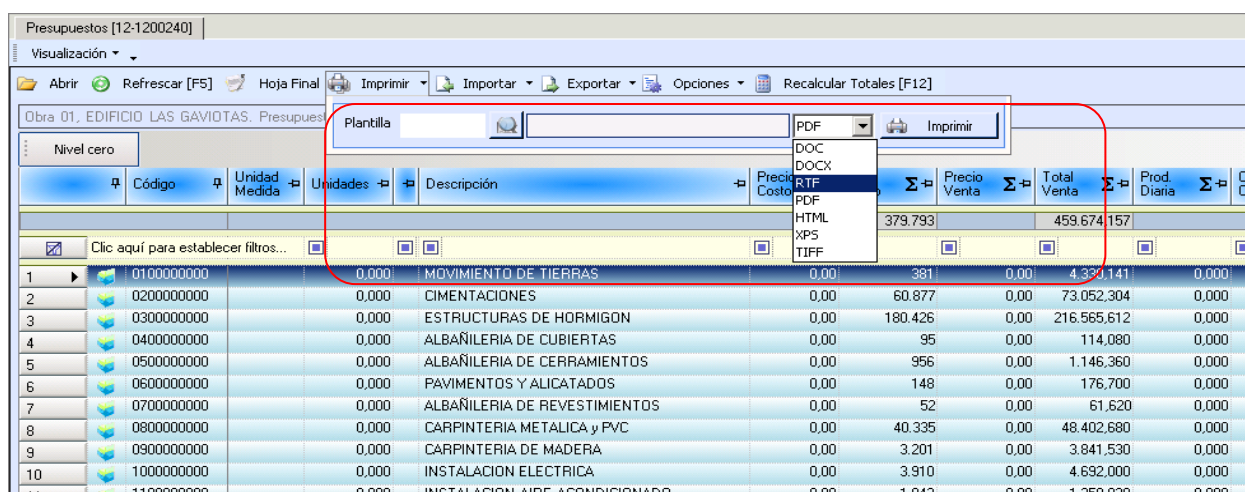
Presupuestos [12-1200240]

Visualización ▾

Abrir Refrescar [F5] Hoja Final Imprimir ▾ Importar ▾ Exportar ▾ Opciones ▾ Recalcular Totales [F12]

Obra 01, EDIFICIO LAS GAVIOTAS. Presupues

Nivel cero

Plantilla PDF Imprimir

DOC
DOCX
RTF
PDF
HTML
XPS
TIFF

| | Código | Unidad Medida | Unidades | Descripción | Precio Costo | Σ | Precio Venta | Σ | Total Venta | Σ | Prod. Diaria | Σ |
|---|---|---|---|---|---|---|---|---|---|---|---|---|
| | | | | | | 379.793 | | | 459.674,157 | | | |
| | Clic aquí para establecer filtros... | | | | | | | | | | | |
| 1 | 0100000000 | | 0,000 | MOVIMIENTO DE TIERRAS | 0,00 | 381 | | 0,00 | 4.330,141 | | 0,000 | |
| 2 | 0200000000 | | 0,000 | CIMENTACIONES | 0,00 | 60.877 | | 0,00 | 73.052,304 | | 0,000 | |
| 3 | 0300000000 | | 0,000 | ESTRUCTURAS DE HORMIGON | 0,00 | 180.426 | | 0,00 | 216.565,612 | | 0,000 | |
| 4 | 0400000000 | | 0,000 | ALBAÑILERIA DE CUBIERTAS | 0,00 | 95 | | 0,00 | 114,080 | | 0,000 | |
| 5 | 0500000000 | | 0,000 | ALBAÑILERIA DE CERRAMIENTOS | 0,00 | 956 | | 0,00 | 1.146,360 | | 0,000 | |
| 6 | 0600000000 | | 0,000 | PAVIMENTOS Y ALICATADOS | 0,00 | 148 | | 0,00 | 176,700 | | 0,000 | |
| 7 | 0700000000 | | 0,000 | ALBAÑILERIA DE REVESTIMIENTOS | 0,00 | 52 | | 0,00 | 61,620 | | 0,000 | |
| 8 | 0800000000 | | 0,000 | CARPINTERIA METALICA y PVC | 0,00 | 40.335 | | 0,00 | 48.402,680 | | 0,000 | |
| 9 | 0900000000 | | 0,000 | CARPINTERIA DE MADERA | 0,00 | 3.201 | | 0,00 | 3.841,530 | | 0,000 | |
| 10 | 1000000000 | | 0,000 | INSTALACION ELECTRICA | 0,00 | 3.910 | | 0,00 | 4.692,000 | | 0,000 | |